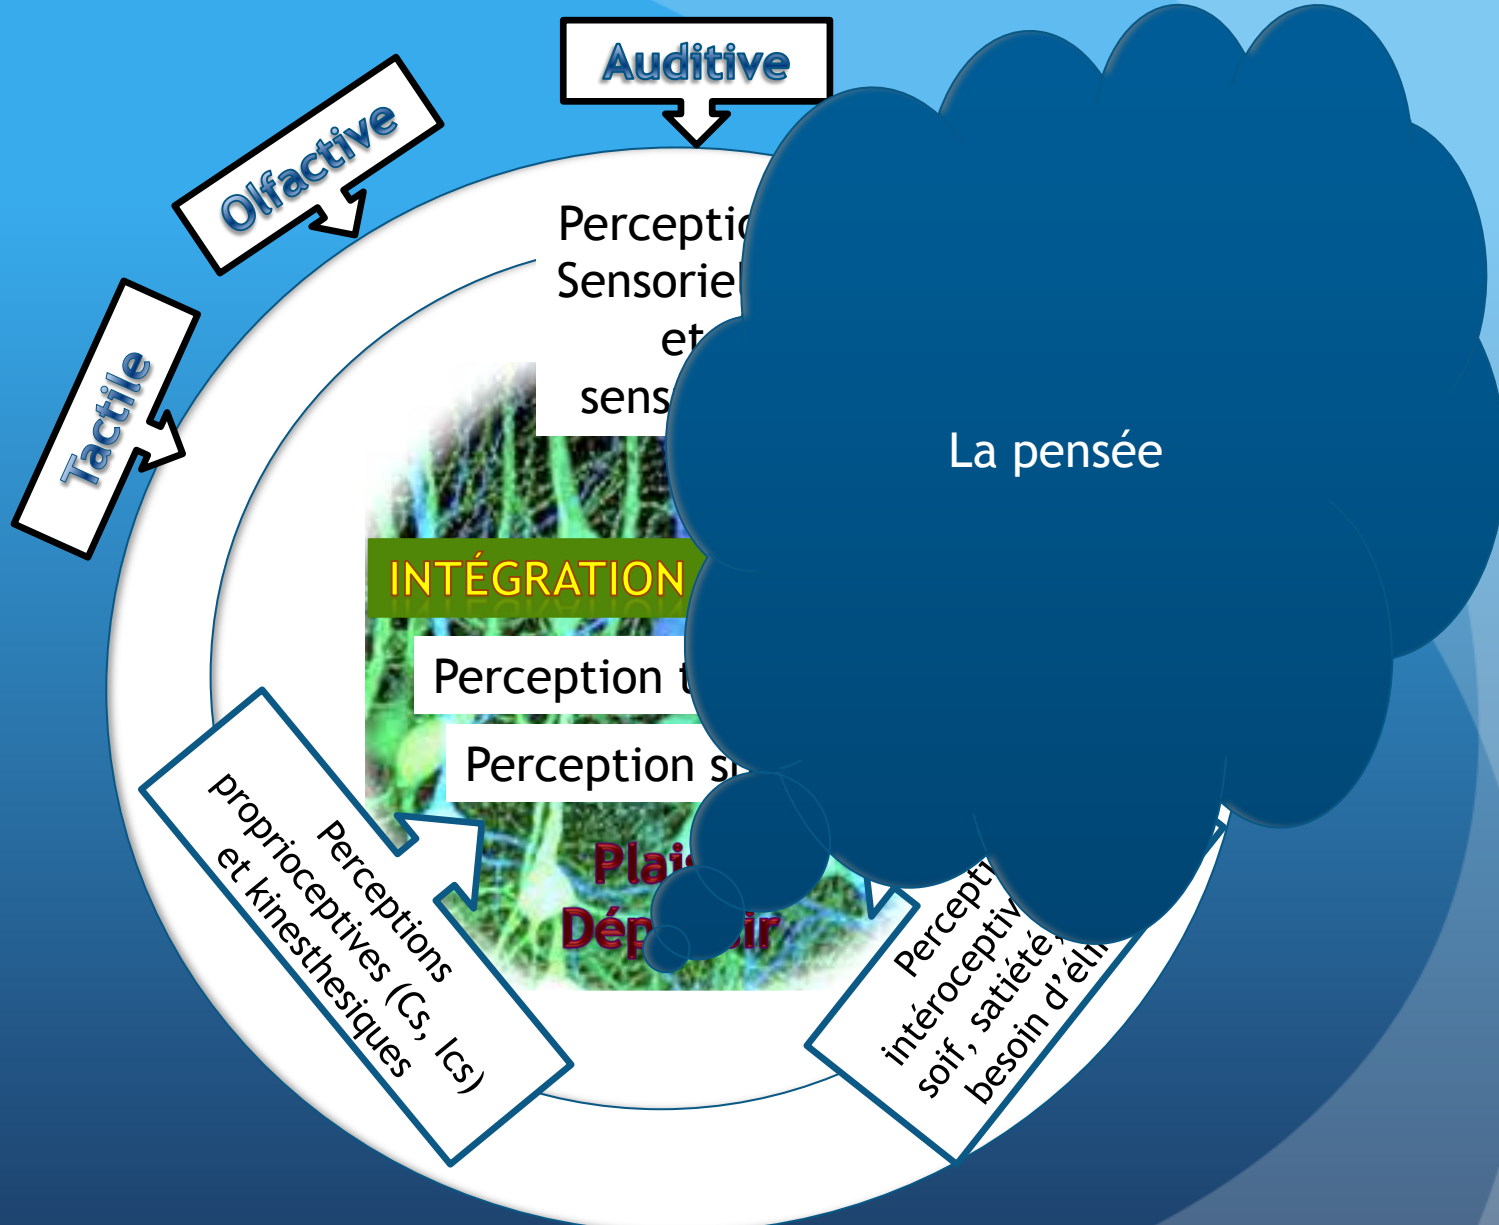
Auditive

Olfactive

Tactile

Perceptio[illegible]
Sensoriel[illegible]
et
sens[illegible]

La pensée

INTÉGRATION

Perception t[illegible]

Perception s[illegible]

Plai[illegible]
Dép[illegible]ir

Perceptions proprioceptives (Cs, Ics) et kinesthesiques

Percept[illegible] intéroceptiv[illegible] soif, satiété, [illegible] besoin d'éli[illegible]